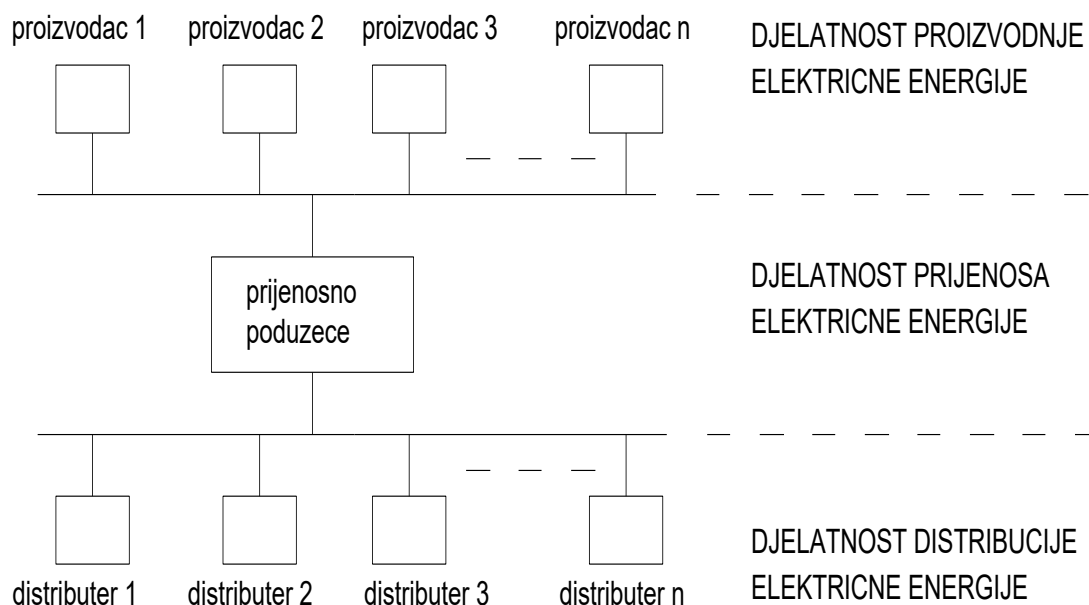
proizvodac 1 proizvodac 2 proizvodac 3 proizvodac n

DJELATNOST PROIZVODNJE ELEKTRICNE ENERGIJE

prijenosno poduzece

DJELATNOST PRIJENOSA ELEKTRICNE ENERGIJE

distributer 1 distributer 2 distributer 3 distributer n

DJELATNOST DISTRIBUCIJE ELEKTRICNE ENERGIJE